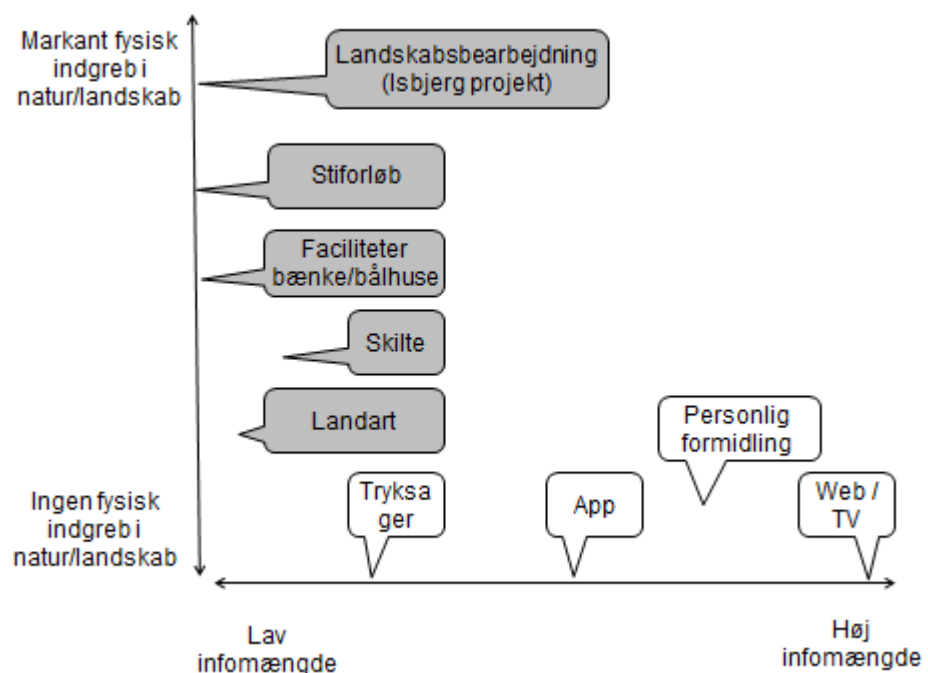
Markant fysisk indgreb i natur/landskab

Landskabsbearbejdning (Isbjerg projekt)

Stiforløb

Faciliteter bænke/bålhuse

Skilte

Landart

Personlig formidling

Ingen fysisk indgreb i natur/landskab

Tryksa ger

App

Web / TV

Lav infomængde

Høj infomængde